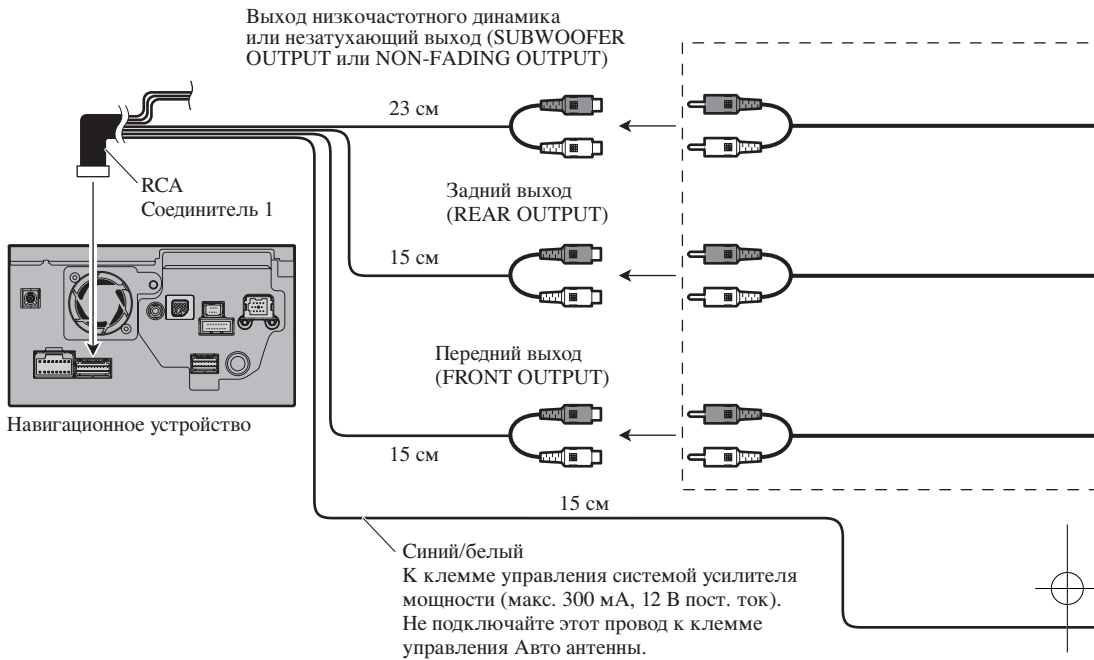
Выход низкочастотного динамика или незатухающий выход (SUBWOOFER OUTPUT или NON-FADING OUTPUT)

23 см

RCA
Соединитель 1

Задний выход
(REAR OUTPUT)

15 см

Передний выход
(FRONT OUTPUT)

Навигационное устройство

15 см

15 см

Синий/белый
К клемме управления системой усилителя мощности (макс. 300 мА, 12 В пост. ток). Не подключайте этот провод к клемме управления Авто антенны.